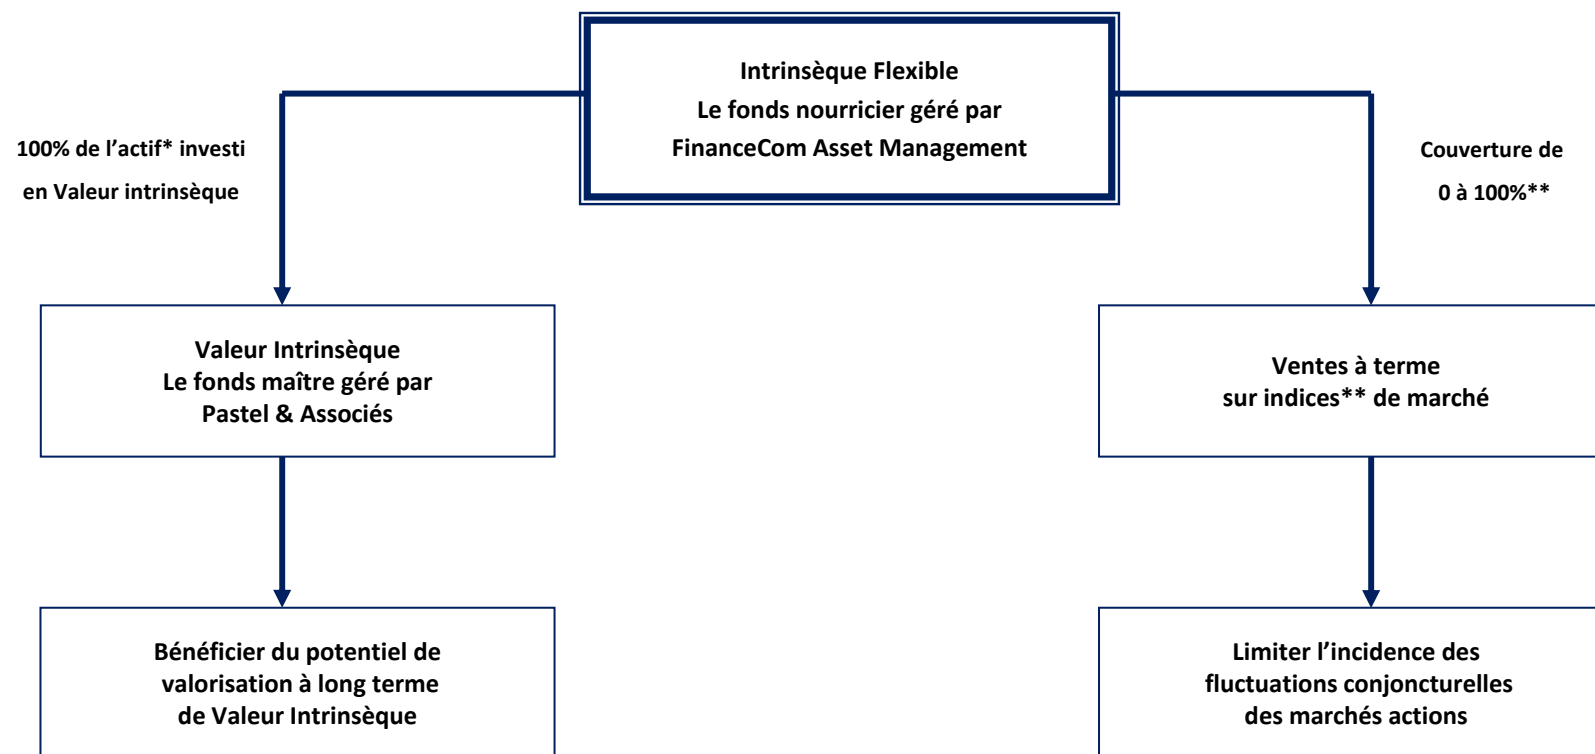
Intrinsèque Flexible
Le fonds nourricier géré par
FinanceCom Asset Management

100% de l’actif* investi
en Valeur intrinsèque

Couverture de
0 à 100%**

Valeur Intrinsèque
Le fonds maître géré par
Pastel & Associés

Ventes à terme
sur indices** de marché

Bénéficier du potentiel de
valorisation à long terme
de Valeur Intrinsèque

Limiter l’incidence des
fluctuations conjoncturelles
des marchés actions